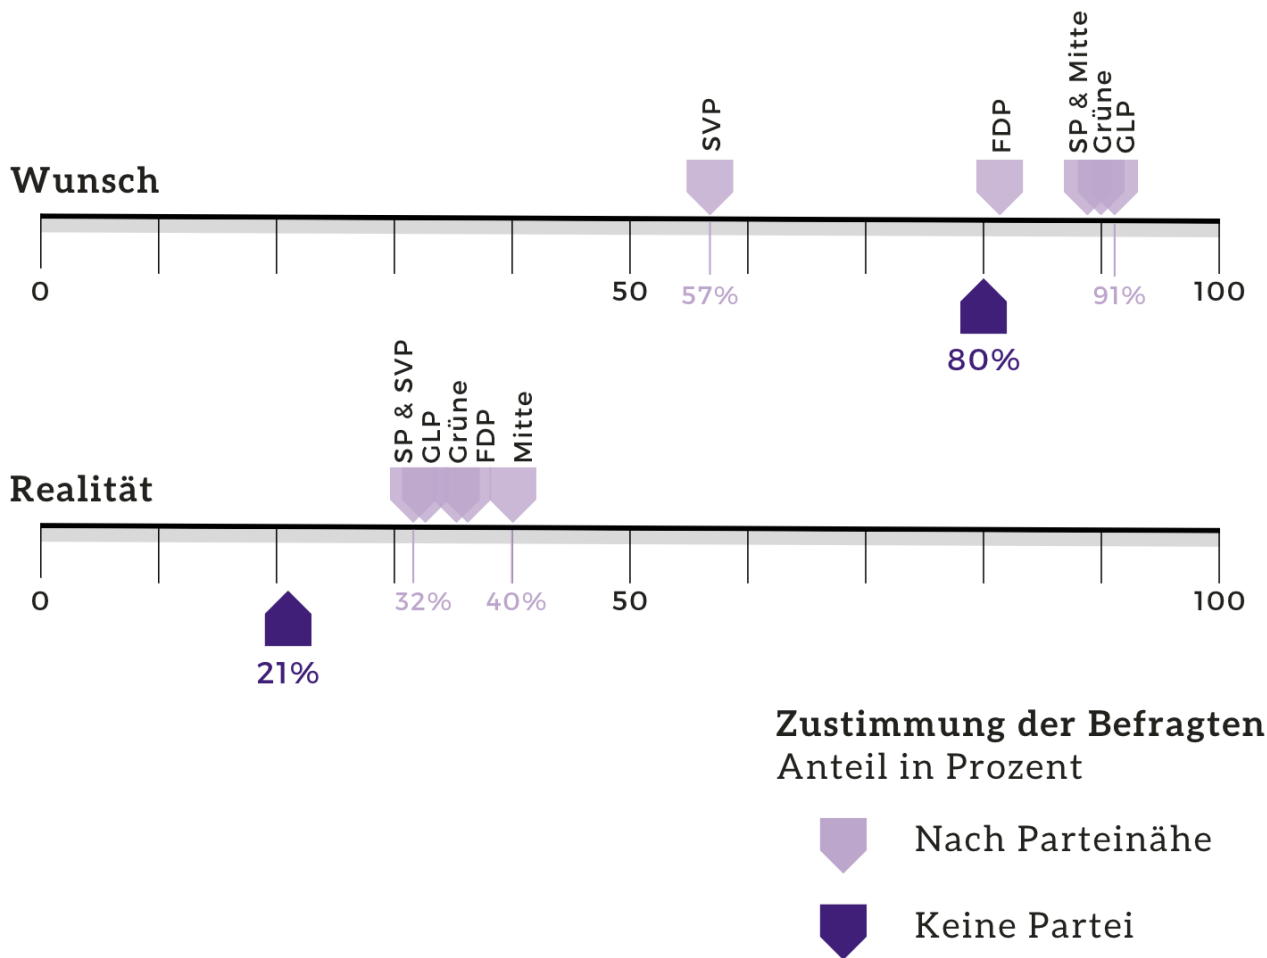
Wunsch

SVP

FDP

SP & Mitte
Grüne
GLP

0

50

57%

91%

100

80%

Realität

SP & SVP
GLP
Grüne
FDP
Mitte

0

32%

40%

50

100

21%

Zustimmung der Befragten
Anteil in Prozent

Nach Parteinähe

Keine Partei